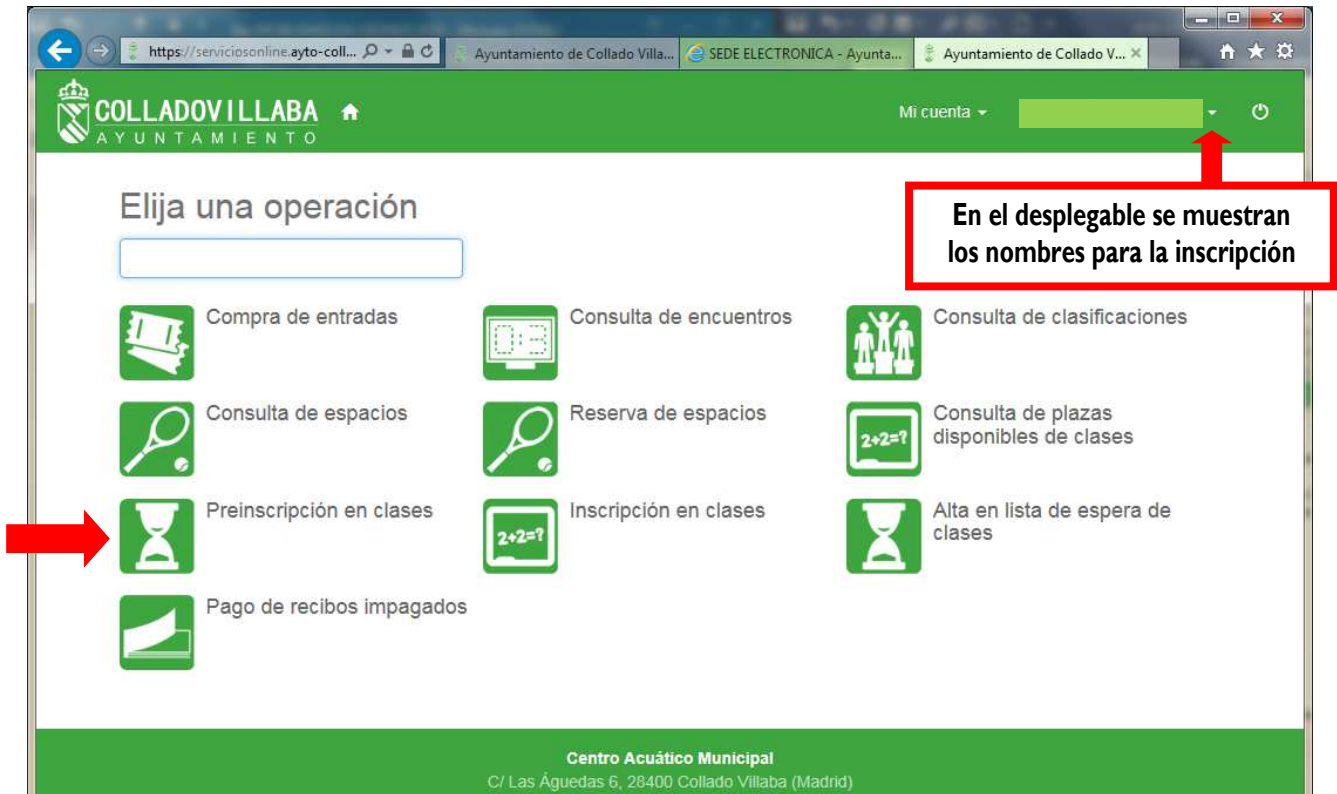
https://serviciosonline.ayto-coll... Ayuntamiento de Collado Villa... SEDE ELECTRONICA - Ayunta... Ayuntamiento de Collado V... ×

COLLADOVILLABA
AYUNTAMIENTO

Mi cuenta

En el desplegable se muestran los nombres para la inscripción

Elija una operación

Compra de entradas

Consulta de encuentros

0:3

Consulta de clasificaciones

Consulta de espacios

Reserva de espacios

Consulta de plazas disponibles de clases

2+2=?

Preinscripción en clases

Inscripción en clases

2+2=?

Alta en lista de espera de clases

Pago de recibos impagados

Centro Acuático Municipal
C/ Las Águedas 6, 28400 Collado Villaba (Madrid)